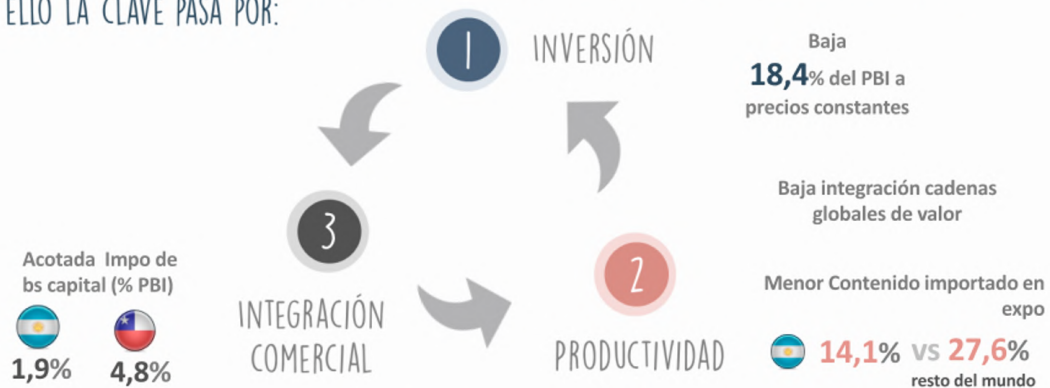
ELLO LA CLAVE PASA POR:

1 INVERSIÓN

Baja
18,4% del PBI a precios constantes

3

Acotada Impo de bs capital (% PBI)

1,9% 4,8%

INTEGRACIÓN COMERCIAL

2 PRODUCTIVIDAD

Baja integración cadenas globales de valor

Menor Contenido importado en expo

14,1% vs 27,6%
resto del mundo